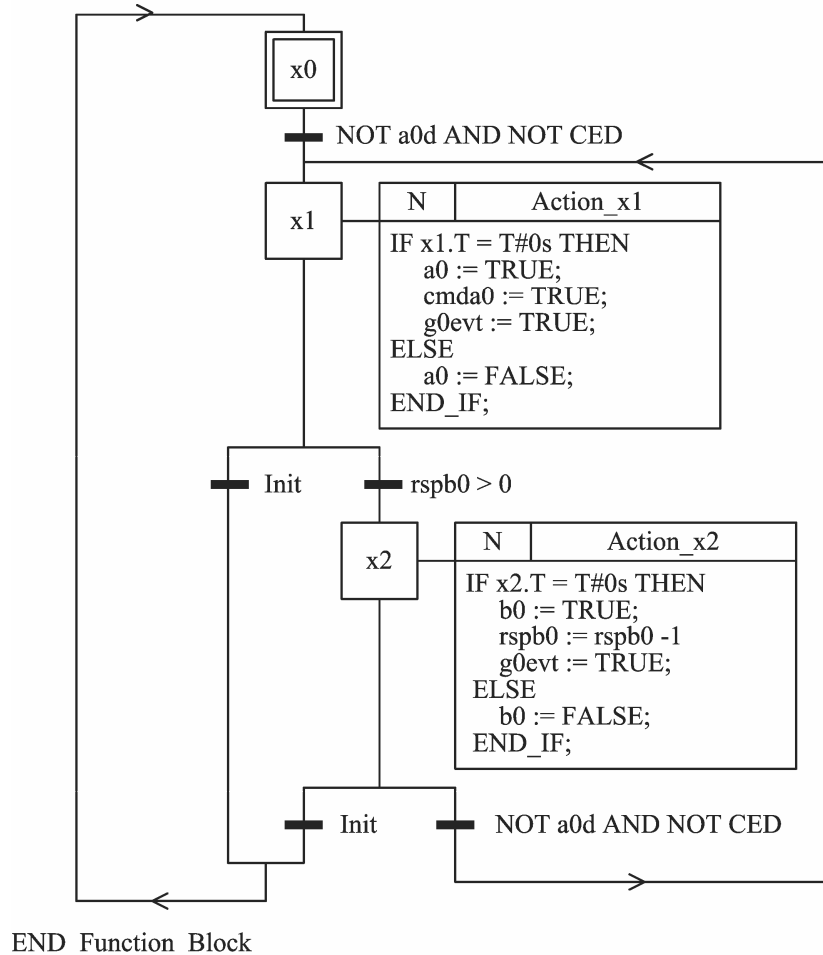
x0

NOT a0d AND NOT CED

x1

| N | Action_x1 |
|---|---|

IF x1.T = T#0s THEN
a0 := TRUE;
cmda0 := TRUE;
g0evt := TRUE;
ELSE
a0 := FALSE;
END_IF;

Init

rspb0 > 0

x2

| N | Action_x2 |
|---|---|

IF x2.T = T#0s THEN
b0 := TRUE;
rspb0 := rspb0 -1
g0evt := TRUE;
ELSE
b0 := FALSE;
END_IF;

Init

NOT a0d AND NOT CED

END Function Block